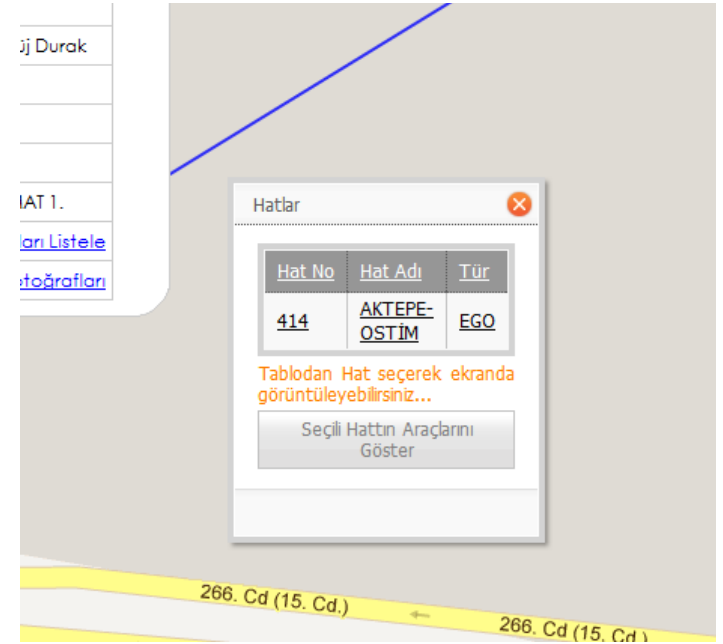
ıj Durak

IAT 1.

ları Listele

otoğrafları

Hatlar

| Hat No | Hat Adı | Tür |
|---|---|---|
| 414 | AKTEPE-OSTİM | EGO |

Tablodan Hat seçerek ekranda görüntüleyebilirsiniz...

Seçili Hattın Araçlarını Göster

266. Cd (15. Cd.)

266. Cd (15. Cd.)